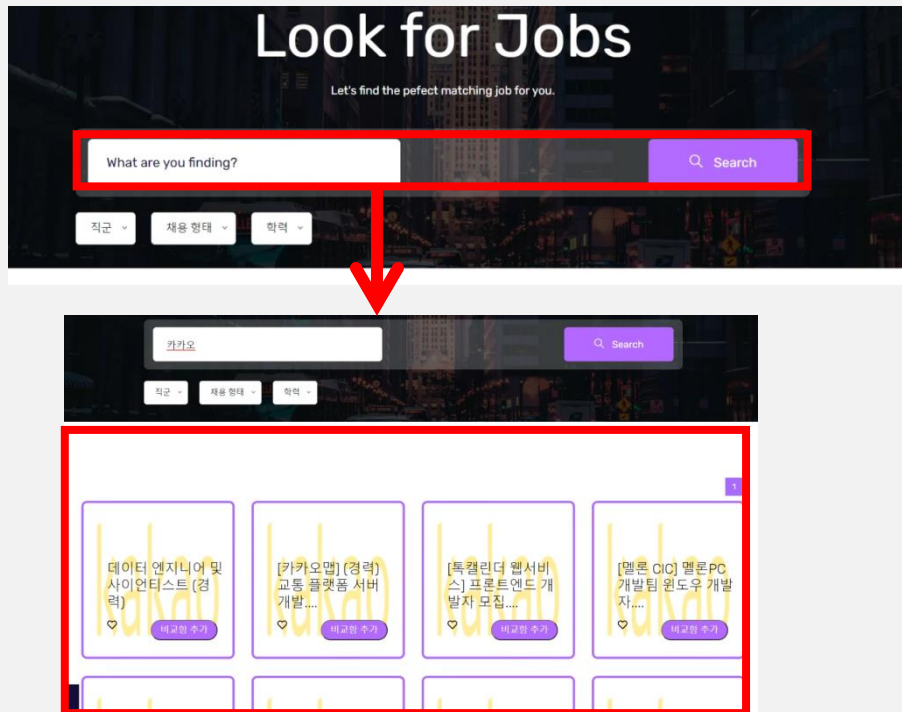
Look for Jobs

Let's find the pefect matching job for you.

What are you finding?

Search

직군

채용 형태

학력

카카오

Search

직군

채용 형태

학력

1

kakao

데이터 엔지니어 및 사이언티스트 (경력)

비교함 추가

kakao

[카카오맵] (경력) 교통 플랫폼 서버 개발....

비교함 추가

kakao

[톡캘린더 웹서비스] 프론트엔드 개발자 모집....

비교함 추가

kakao

[멜론 CIC] 멜론PC 개발팀 윈도우 개발자....

비교함 추가